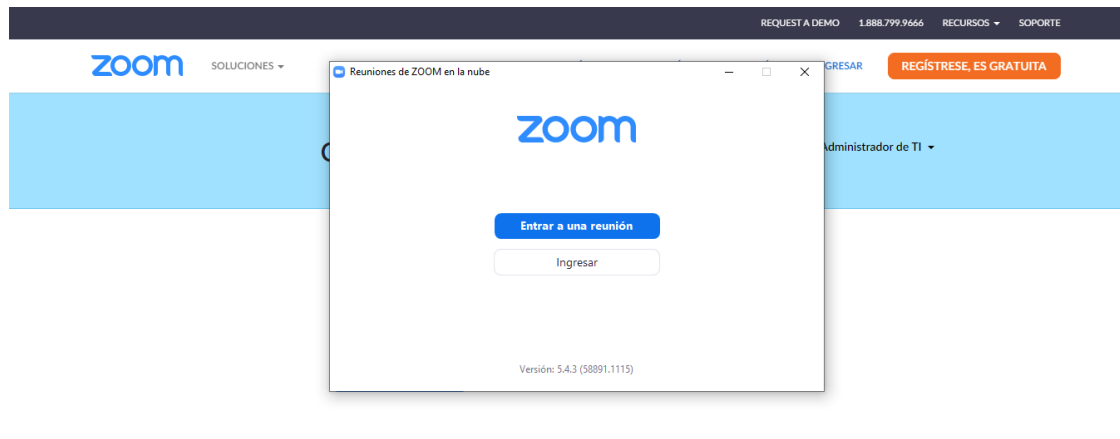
REQUEST A DEMO 1.888.799.9666 RECURSOS ▾ SOPORTE

zoom SOLUCIONES ▾ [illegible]GRESAR REGÍSTRESE, ES GRATUITA

Reuniones de ZOOM en la nube

zoom

C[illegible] Administrador de TI ▾

Entrar a una reunión

Ingresar

Versión: 5.4.3 (58891.1115)